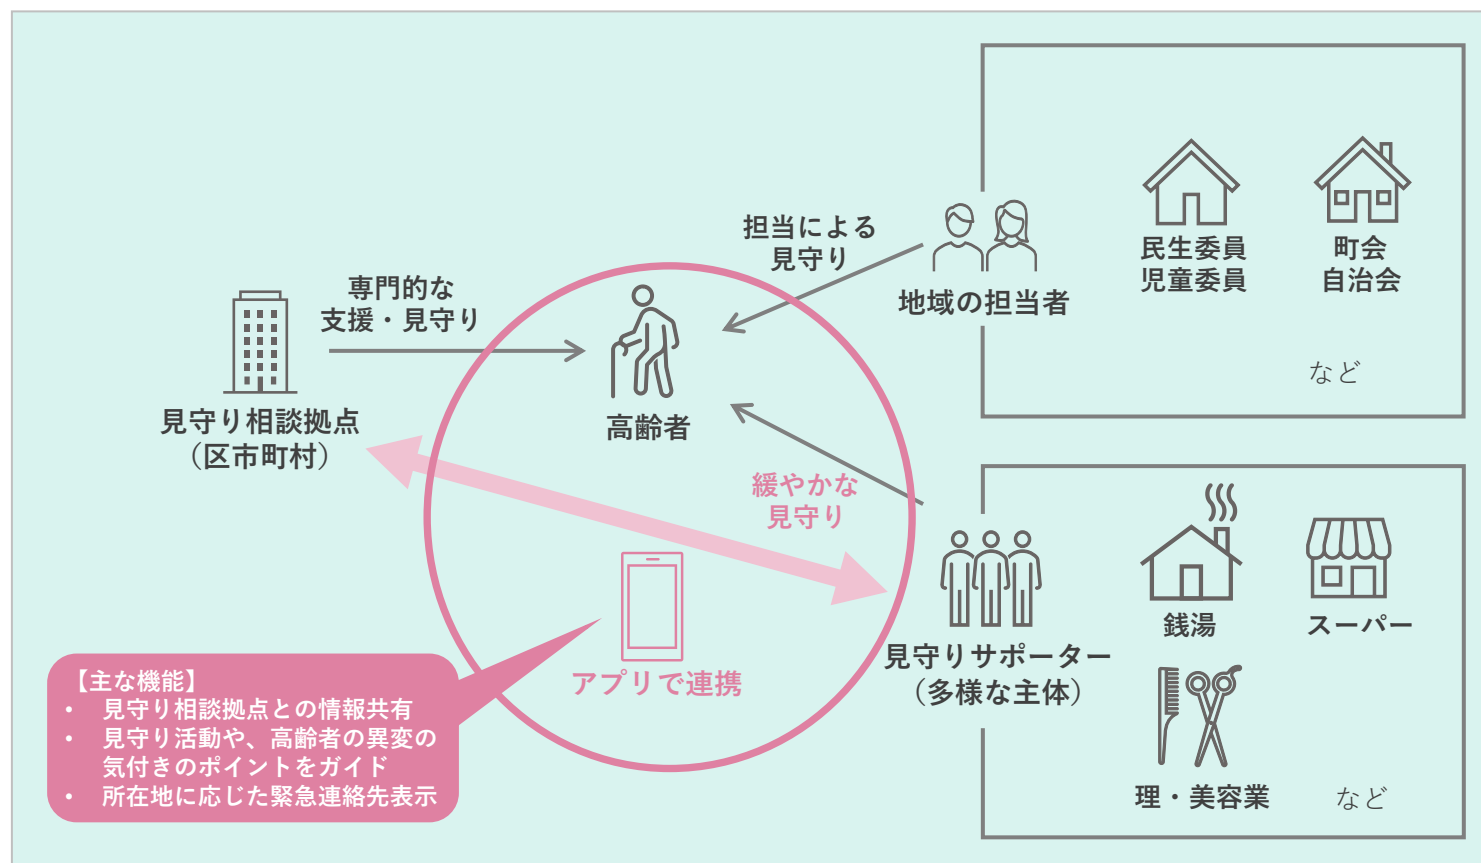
担当による
見守り

民生委員
児童委員

町会
自治会

地域の担当者

など

専門的な
支援・見守り

見守り相談拠点
（区市町村）

高齢者

緩やかな
見守り

見守りサポーター
（多様な主体）

銭湯

スーパー

理・美容業

など

アプリで連携

【主な機能】
• 見守り相談拠点との情報共有
• 見守り活動や、高齢者の異変の気付きのポイントをガイド
• 所在地に応じた緊急連絡先表示